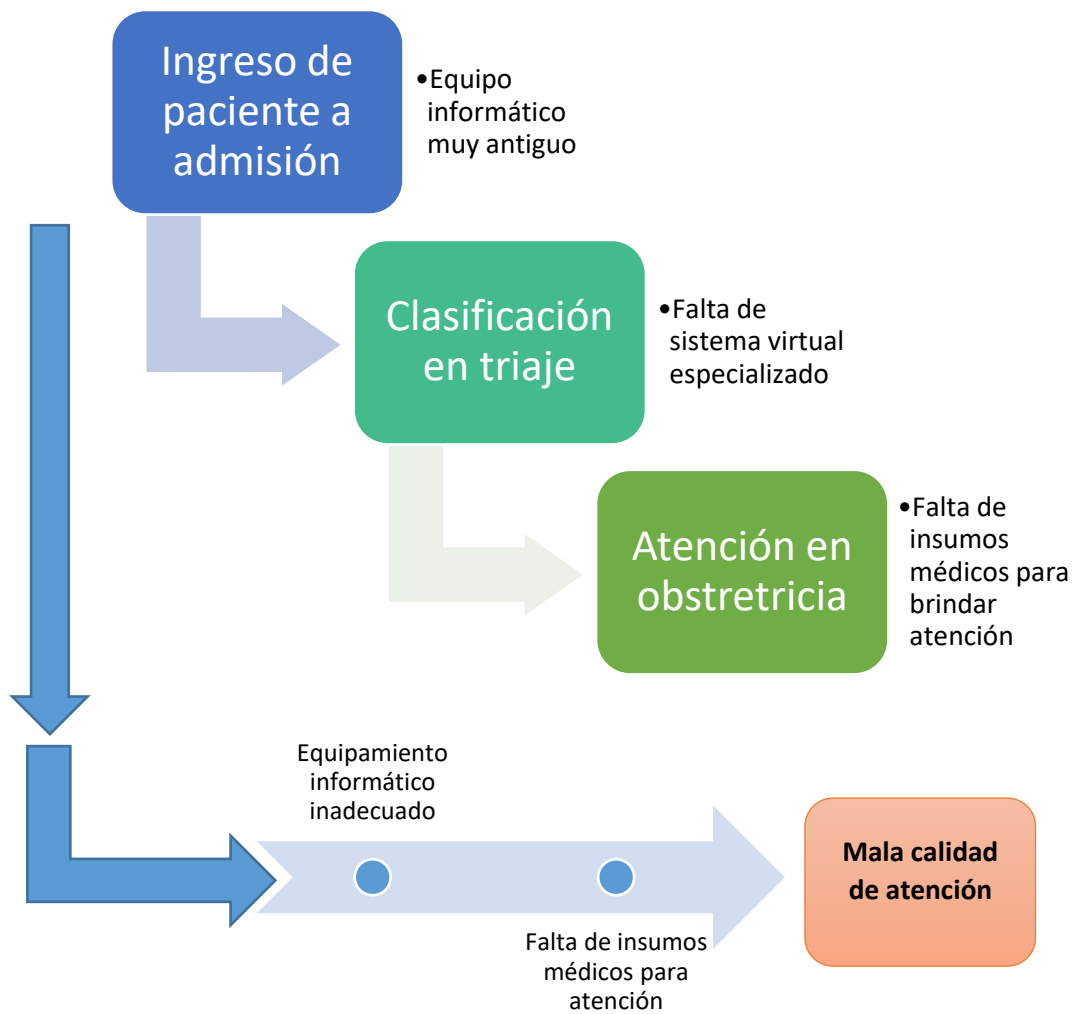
Ingreso de paciente a admisión

•Equipo informático muy antiguo

Clasificación en triaje

•Falta de sistema virtual especializado

Atención en obstretricia

•Falta de insumos médicos para brindar atención

Equipamiento informático inadecuado

Falta de insumos médicos para atención

**Mala calidad de atención**